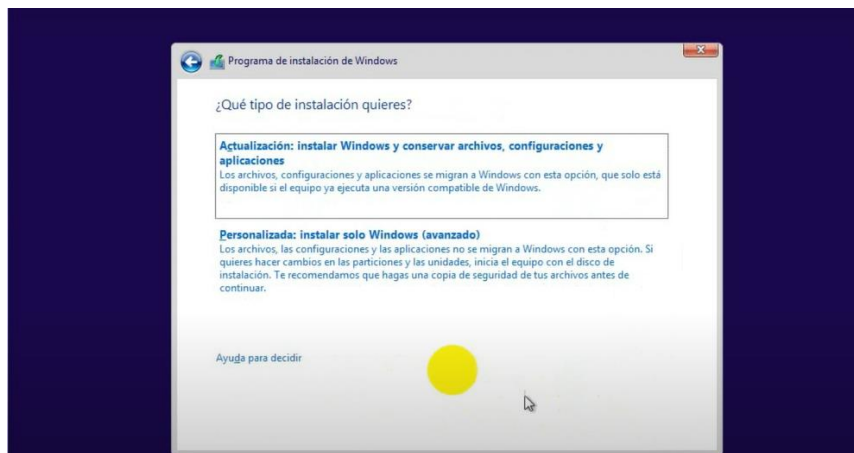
Programa de instalación de Windows

¿Qué tipo de instalación quieres?

Actualización: instalar Windows y conservar archivos, configuraciones y aplicaciones
Los archivos, configuraciones y aplicaciones se migran a Windows con esta opción, que solo está disponible si el equipo ya ejecuta una versión compatible de Windows.

Personalizada: instalar solo Windows (avanzado)
Los archivos, las configuraciones y las aplicaciones no se migran a Windows con esta opción. Si quieres hacer cambios en las particiones y las unidades, inicia el equipo con el disco de instalación. Te recomendamos que hagas una copia de seguridad de tus archivos antes de continuar.

Ayuda para decidir